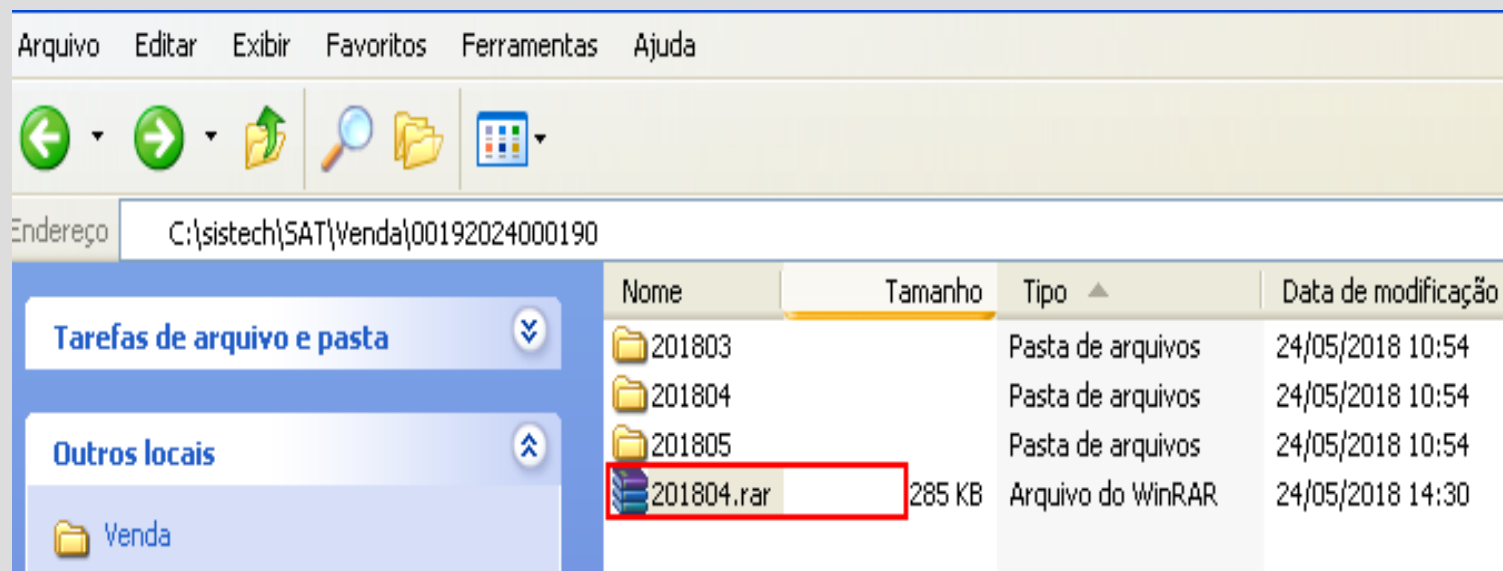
Arquivo Editar Exibir Favoritos Ferramentas Ajuda

Endereço C:\sistech\SAT\Venda\00192024000190

Tarefas de arquivo e pasta

Outros locais

Venda

| Nome | Tamanho | Tipo | Data de modificação |
|---|---|---|---|
| 201803 | | Pasta de arquivos | 24/05/2018 10:54 |
| 201804 | | Pasta de arquivos | 24/05/2018 10:54 |
| 201805 | | Pasta de arquivos | 24/05/2018 10:54 |
| 201804.rar | 285 KB | Arquivo do WinRAR | 24/05/2018 14:30 |